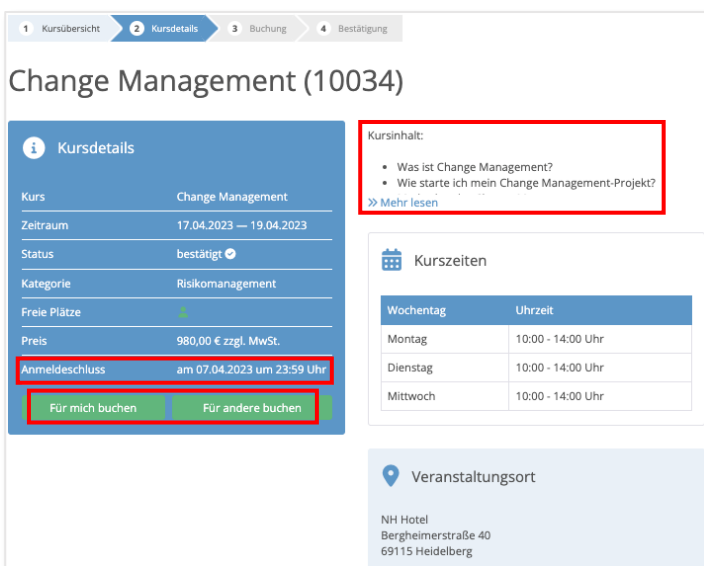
1 Kursübersicht 2 Kursdetails 3 Buchung 4 Bestätigung

Change Management (10034)

Kursdetails

| Kurs | Change Management |
|---|---|
| Zeitraum | 17.04.2023 — 19.04.2023 |
| Status | bestätigt |
| Kategorie | Risikomanagement |
| Freie Plätze | |
| Preis | 980,00 € zzgl. MwSt. |
| Anmeldeschluss | am 07.04.2023 um 23:59 Uhr |

Für mich buchen Für andere buchen

Kursinhalt:

- Was ist Change Management?
- Wie starte ich mein Change Management-Projekt?

» Mehr lesen

Kurszeiten

| Wochentag | Uhrzeit |
|---|---|
| Montag | 10:00 - 14:00 Uhr |
| Dienstag | 10:00 - 14:00 Uhr |
| Mittwoch | 10:00 - 14:00 Uhr |

Veranstaltungsort

NH Hotel
Bergheimerstraße 40
69115 Heidelberg